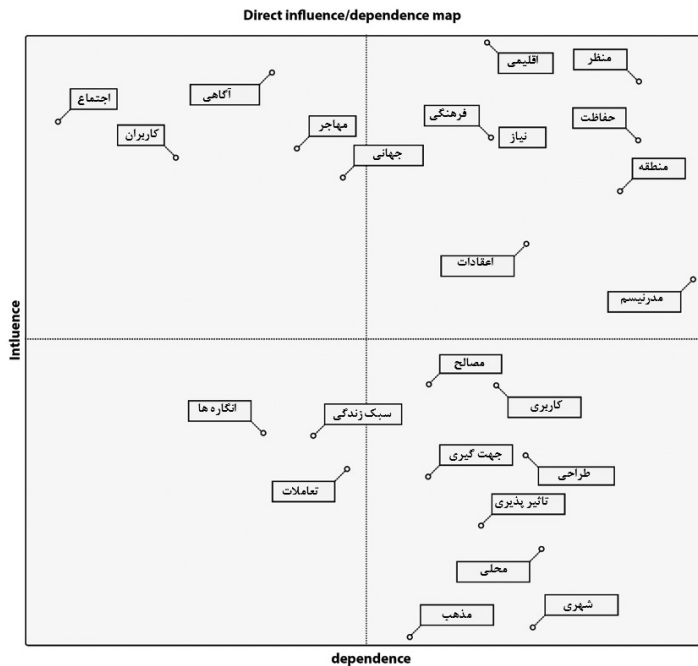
Direct influence/dependence map

اقلیمی
منظر
اجتماع
آگاهی
فرهنگی
حفاظت
کاربران
مهاجر
نیاز
جهانی
منطقه
اعتقادات
مدرنیسم
Intluence
مصالح
کاربری
انگاره ها
سبک زندگی
جهت گیری
طراحی
تعاملات
تاثیر پذیری
محلی
شهری
مذهب
dependence